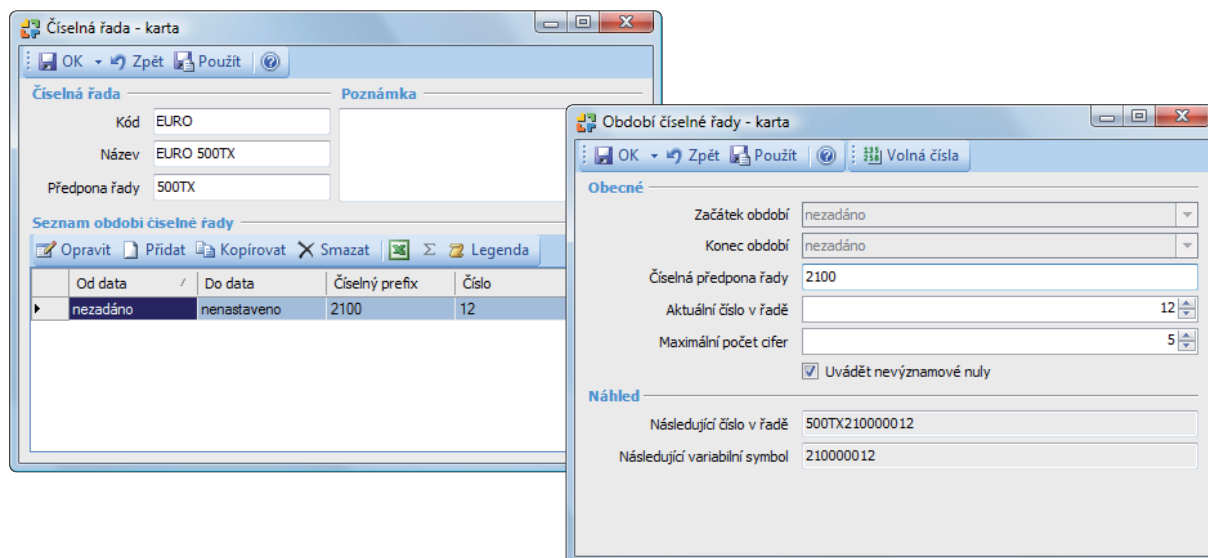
Číselná řada - karta

OK Zpět Použít

Číselná řada

Kód EURO

Název EURO 500TX

Předpona řady 500TX

Poznámka

Seznam období číselné řady

Opravit Přidat Kopírovat Smazat Σ Legenda

| Od data | Do data | Číselný prefix | Číslo |
|---|---|---|---|
| nezadáno | nenastaveno | 2100 | 12 |

Období číselné řady - karta

OK Zpět Použít Volná čísla

Obecné

Začátek období nezadáno

Konec období nezadáno

Číselná předpona řady 2100

Aktuální číslo v řadě 12

Maximální počet cifer 5

Uvádět nevýznamové nuly

Náhled

Následující číslo v řadě 500TX210000012

Následující variabilní symbol 210000012